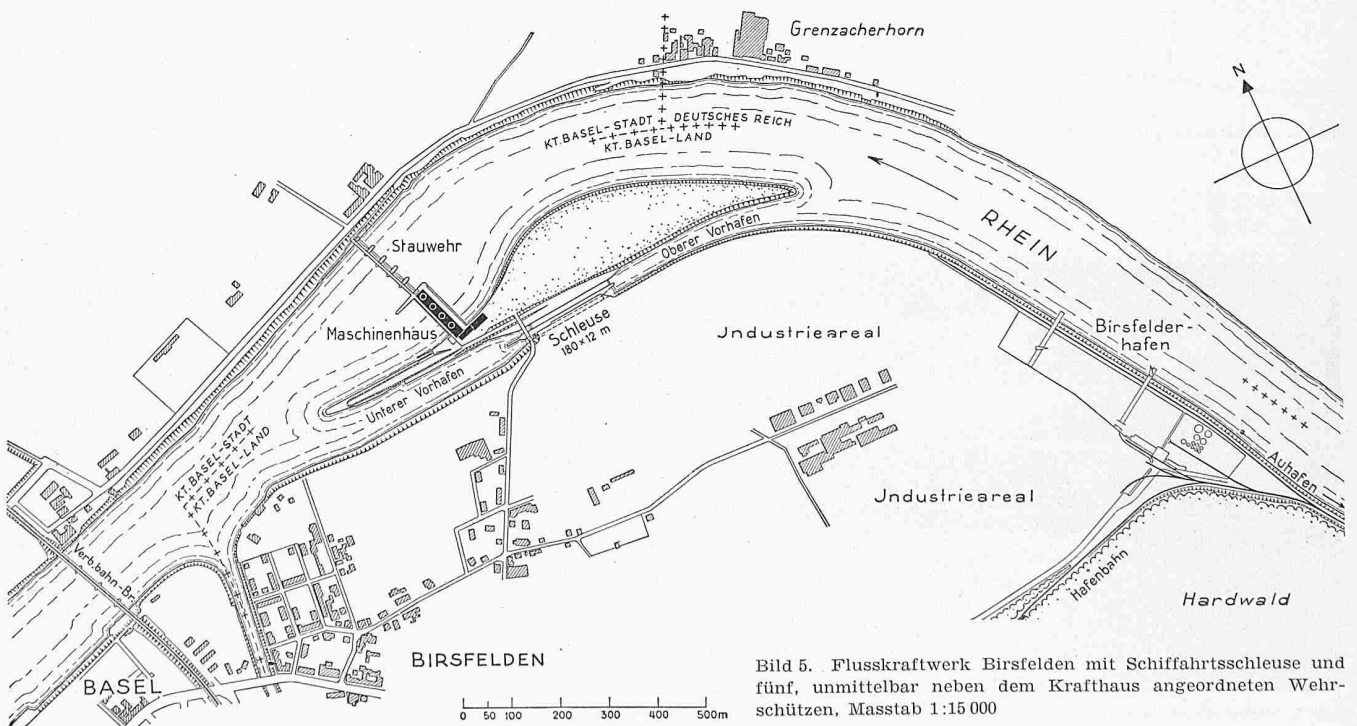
Grenzacherhorn

N

KT. BASEL-STADT DEUTSCHES REICH
KT. BASEL-LAND

RHEIN

Stauwehr

Oberer Vorhafen

Maschinenhaus

Schleuse
180 × 12 m

Jndustrieareal

Birsfelderhafen

Unterer Vorhafen

KT. BASEL-STADT
KT. BASEL-LAND

Auhafen

Jndustrieareal

Verb.bahn-Br.

Hafenbahn

Hardwald

BASEL

BIRSFELDEN

0 50 100 200 300 400 500m

Bild 5. Flusskraftwerk Birsfelden mit Schiffahrtsschleuse und fünf, unmittelbar neben dem Krafthaus angeordneten Wehrschützen, Masstab 1:15 000